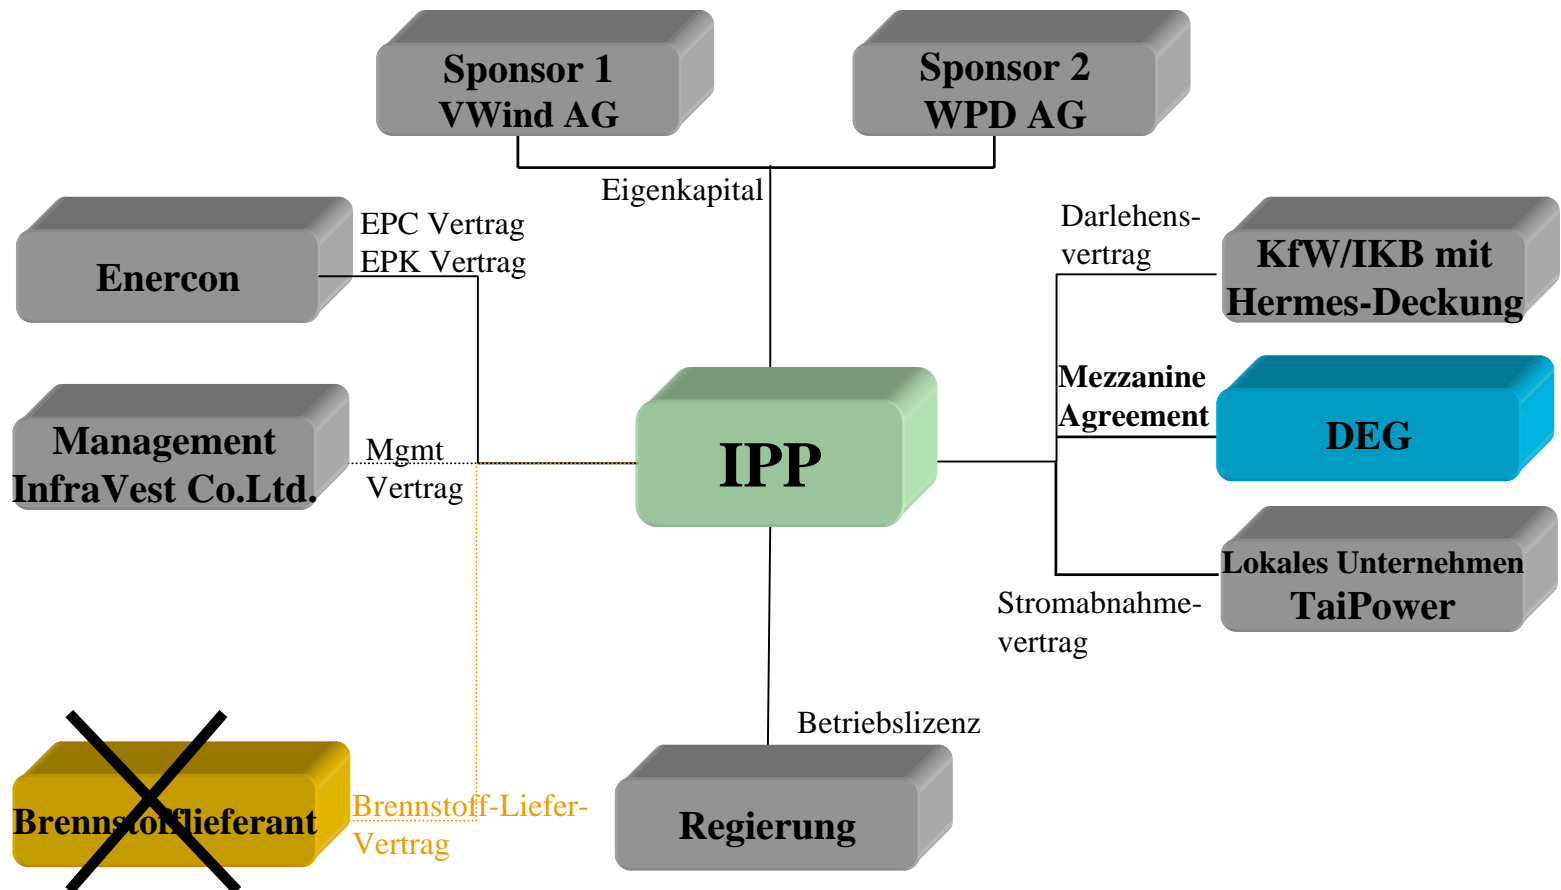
Sponsor 1
VWind AG

Sponsor 2
WPD AG

Eigenkapital

Enercon

EPC Vertrag
EPK Vertrag

Darlehens-vertrag

KfW/IKB mit Hermes-Deckung

Management InfraVest Co.Ltd.

Mgmt Vertrag

IPP

Mezzanine Agreement

DEG

Lokales Unternehmen
TaiPower

Stromabnahme-vertrag

Betriebslizenz

Brennstofflieferant

Brennstoff-Liefer-Vertrag

Regierung